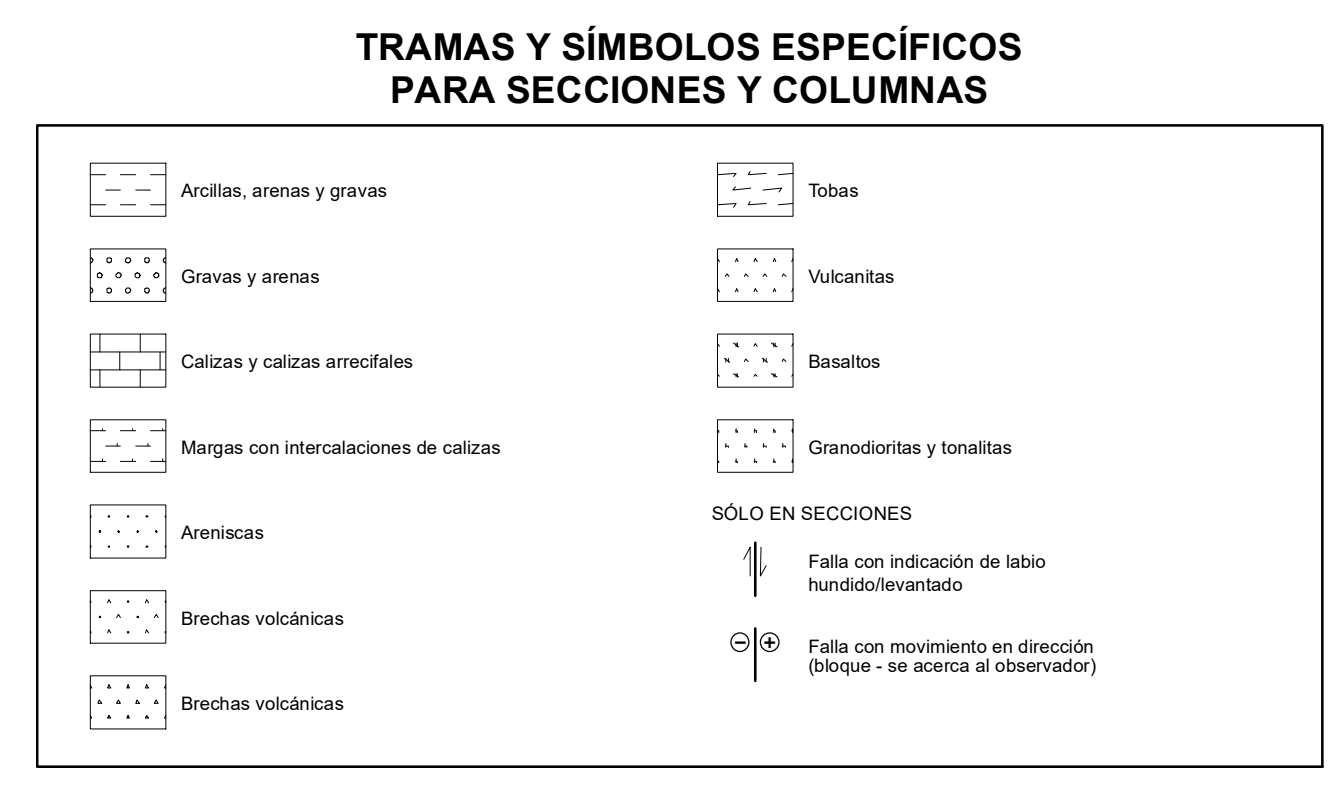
TRAMAS Y SÍMBOLOS ESPECÍFICOS
PARA SECCIONES Y COLUMNAS

Arcillas, arenas y gravas

Gravas y arenas

Calizas y calizas arrecifales

Margas con intercalaciones de calizas

Areniscas

Brechas volcánicas

Brechas volcánicas

Tobas

Vulcanitas

Basaltos

Granodioritas y tonalitas

SÓLO EN SECCIONES

Falla con indicación de labio hundido/levantado

$\ominus$ $\oplus$ Falla con movimiento en dirección (bloque - se acerca al observador)